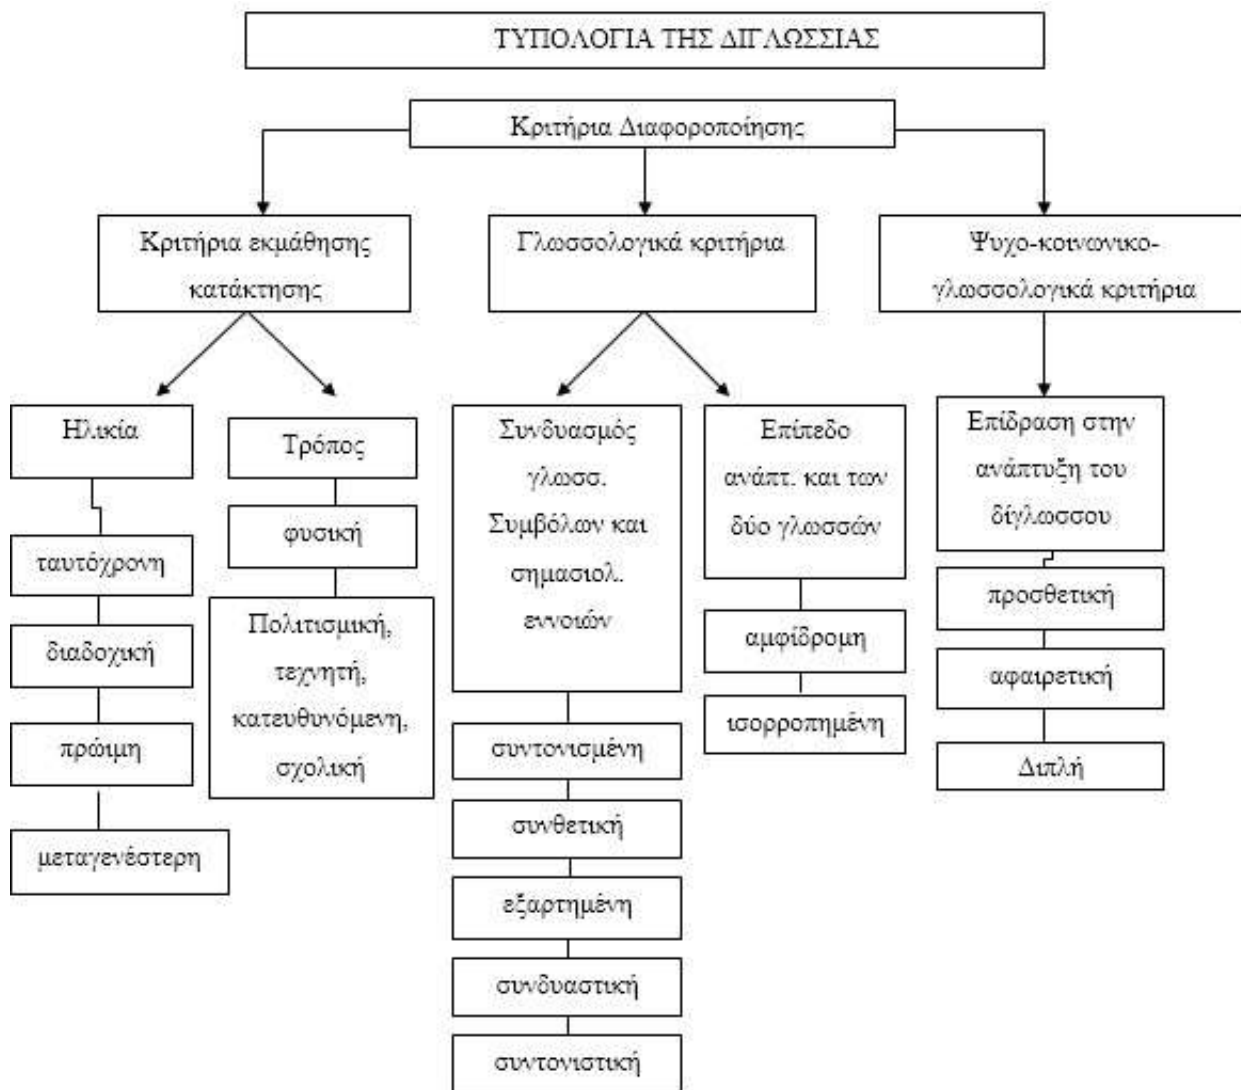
ΤΥΠΟΛΟΓΙΑ ΤΗΣ ΔΙΓΛΩΣΣΙΑΣ

Κριτήρια Διαφοροποίησης

Κριτήρια εκμάθησης κατάκτησης

Γλωσσολογικά κριτήρια

Ψυχο-κοινωνικο-γλωσσολογικά κριτήρια

Ηλικία

ταυτόχρονη

διαδοχική

πρώιμη

μεταγενέστερη

Τρόπος

φυσική

Πολιτισμική, τεχνητή, κατευθυνόμενη, σχολική

Συνδυασμός γλωσσ. Συμβόλων και σημασιολ. εννοιών

συντονισμένη

συνθετική

εξαρτημένη

συνδυαστική

συντονιστική

Επίπεδο ανάπτ. και των δύο γλωσσών

αμφίδρομη

ισορροπημένη

Επίδραση στην ανάπτυξη του δίγλωσσου

προσθετική

αφαιρετική

Διπλή